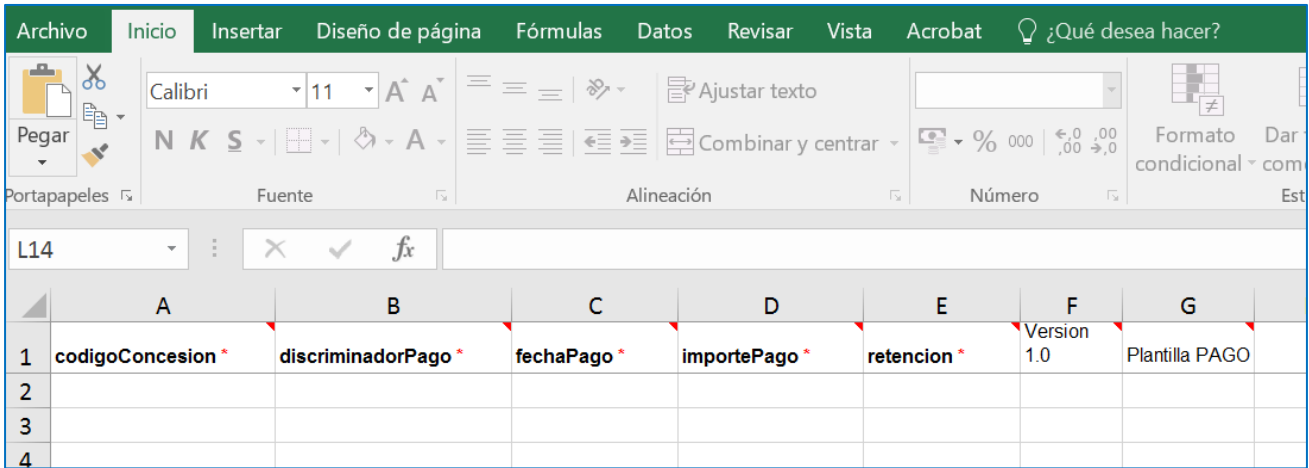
Archivo Inicio Insertar Diseño de página Fórmulas Datos Revisar Vista Acrobat ¿Qué desea hacer?

Pegar
Portapapeles

Calibri 11 A A
N K S A
Fuente

Ajustar texto
Combinar y centrar
Alineación

% 000 ←,0 ,00 ,00 →,0
Número

Formato condicional
Dar com
Est

L14 fx

| | A | B | C | D | E | F | G |
|---|---|---|---|---|---|---|---|
| 1 | codigoConcesion * | discriminadorPago * | fechaPago * | importePago * | retencion * | Version 1.0 | Plantilla PAGO |
| 2 | | | | | | | |
| 3 | | | | | | | |
| 4 | | | | | | | |